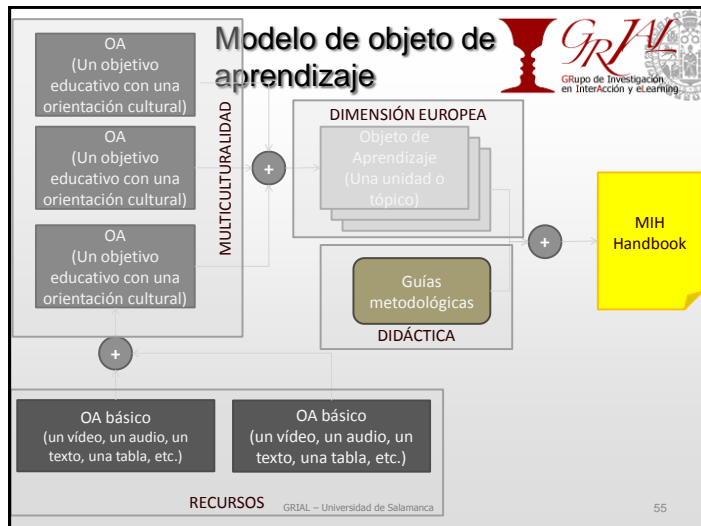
Modelo de objeto de aprendizaje

GRIAL
GRupo de Investigación en InterAcción y eLearning

OA
(Un objetivo educativo con una orientación cultural)

OA
(Un objetivo educativo con una orientación cultural)

OA
(Un objetivo educativo con una orientación cultural)

MULTICULTURALIDAD

+

DIMENSIÓN EUROPEA

Objeto de Aprendizaje
(Una unidad o tópico)

Guías metodológicas

DIDÁCTICA

+

MIH
Handbook

+

OA básico
(un vídeo, un audio, un texto, una tabla, etc.)

OA básico
(un vídeo, un audio, un texto, una tabla, etc.)

RECURSOS

GRIAL – Universidad de Salamanca

55